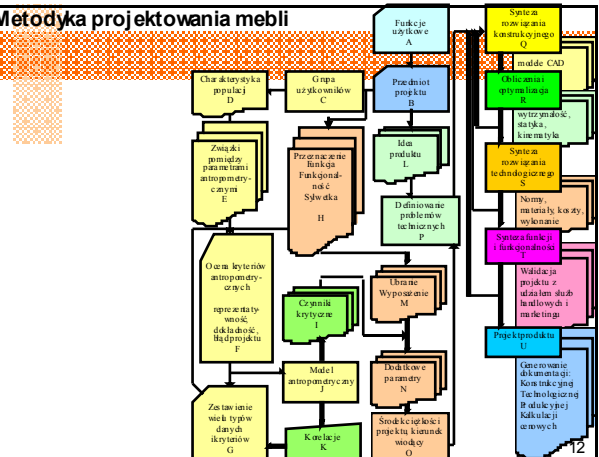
Metodyka projektowania mebli

Funkcje użytkowe
A

Synteza rozwiązania konstrukcyjnego
Q

model e CAD

Charakterystyka populacji
D

Grupa użytkowników
C

Przedmiot projektu
B

Obliczenia i optymalizacja
R

wytrzymałość, statyka, kinematyka

Związki pomiędzy parametrami antropometrycznymi
E

Przeznaczenie Funkcja Funkcjonalność Sylwetka
H

Idea produktu
M

Synteza rozwiązania technologicznego
S

Normy, materiały, koszty, wykonanie

Definiowanie problemów technicznych
P

Synteza funkcji i funkcjonalności
T

Ocena kryteriów antropometrycznych
reprezentatywność, dokładność, błąd projektu
F

Czynniki krytyczne
I

Ubranie Wyposażenie
M

Walidacja projektu z udziałem służb handlowych i marketingu

Projekt produktu
U

Model antropometryczny
J

Dodatkowe parametry
N

Generowanie dokumentacji: Konstrukcyjnej Technologicznej Produkcyjnej Kalkulacji cenowych

Zestawienie wielu typów danych i kryteriów
G

Korelacje
K

Środek ciężkości projektu, kierunek wiodący
O

12